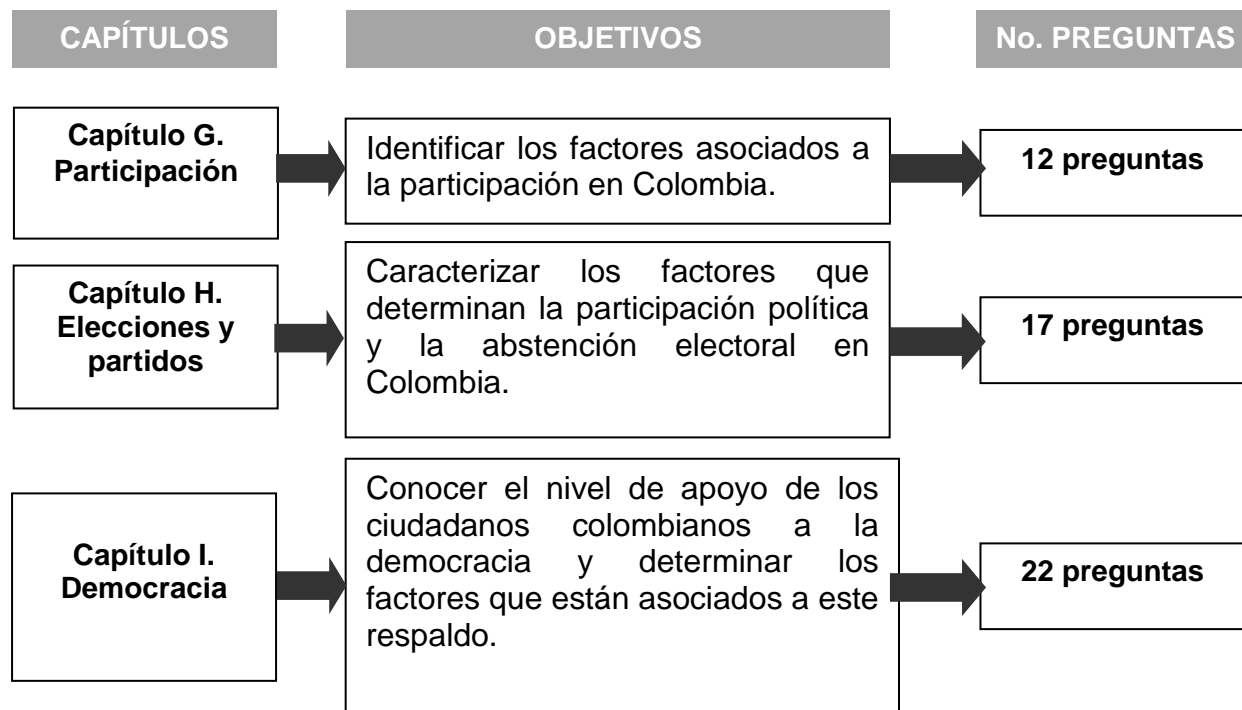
| CAPÍTULOS | OBJETIVOS | No. PREGUNTAS |
|---|---|---|
| Capítulo G. Participación | Identificar los factores asociados a la participación en Colombia. | 12 preguntas |
| Capítulo H. Elecciones y partidos | Caracterizar los factores que determinan la participación política y la abstención electoral en Colombia. | 17 preguntas |
| Capítulo I. Democracia | Conocer el nivel de apoyo de los ciudadanos colombianos a la democracia y determinar los factores que están asociados a este respaldo. | 22 preguntas |